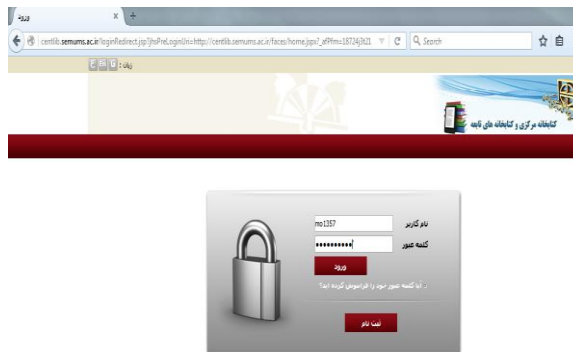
ورود
centlib.semums.ac.ir/loginRedirect.jsp?jhsPreLoginUri=http://centlib.semums.ac.ir/faces/home.jspx?_afPfm=18724jh21
Search
زبان : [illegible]
کتابخانه مرکزی و کتابخانه های تابعه
نام کاربر
mo1357
کلمه عبور
••••••••••
ورود
.. آیا کلمه عبور خود را فراموش کرده اید؟
ثبت نام